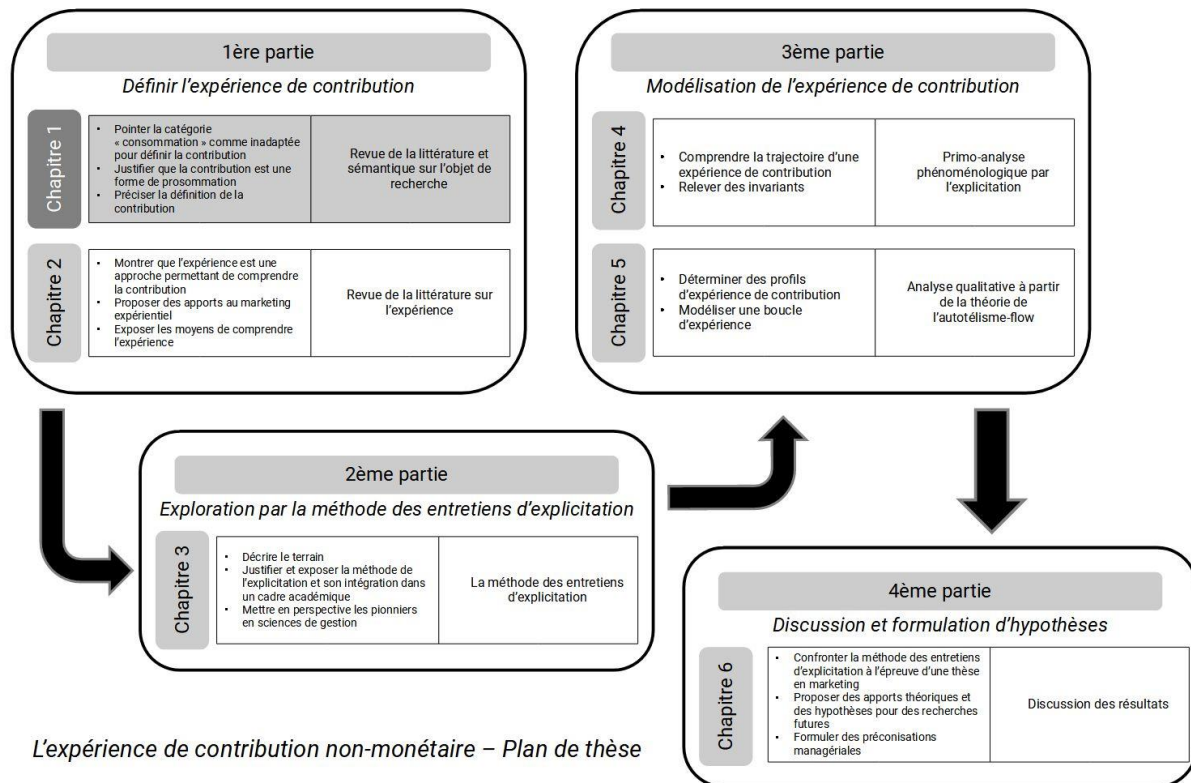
1ère partie

*Définir l'expérience de contribution*

Chapitre 1

| | |
|---|---|
| • Pointer la catégorie « consommation » comme inadaptée pour définir la contribution • Justifier que la contribution est une forme de prosommation • Préciser la définition de la contribution | Revue de la littérature et sémantique sur l'objet de recherche |

Chapitre 2

| | |
|---|---|
| • Montrer que l'expérience est une approche permettant de comprendre la contribution • Proposer des apports au marketing expérientiel • Exposer les moyens de comprendre l'expérience | Revue de la littérature sur l'expérience |

3ème partie

*Modélisation de l'expérience de contribution*

Chapitre 4

| | |
|---|---|
| • Comprendre la trajectoire d'une expérience de contribution • Relever des invariants | Primo-analyse phénoménologique par l'explicitation |

Chapitre 5

| | |
|---|---|
| • Déterminer des profils d'expérience de contribution • Modéliser une boucle d'expérience | Analyse qualitative à partir de la théorie de l'autotélisme-flow |

2ème partie

*Exploration par la méthode des entretiens d'explicitation*

Chapitre 3

| | |
|---|---|
| • Décrire le terrain • Justifier et exposer la méthode de l'explicitation et son intégration dans un cadre académique • Mettre en perspective les pionniers en sciences de gestion | La méthode des entretiens d'explicitation |

4ème partie

*Discussion et formulation d'hypothèses*

Chapitre 6

| | |
|---|---|
| • Confronter la méthode des entretiens d'explicitation à l'épreuve d'une thèse en marketing • Proposer des apports théoriques et des hypothèses pour des recherches futures • Formuler des préconisations managériales | Discussion des résultats |

*L'expérience de contribution non-monétaire – Plan de thèse*